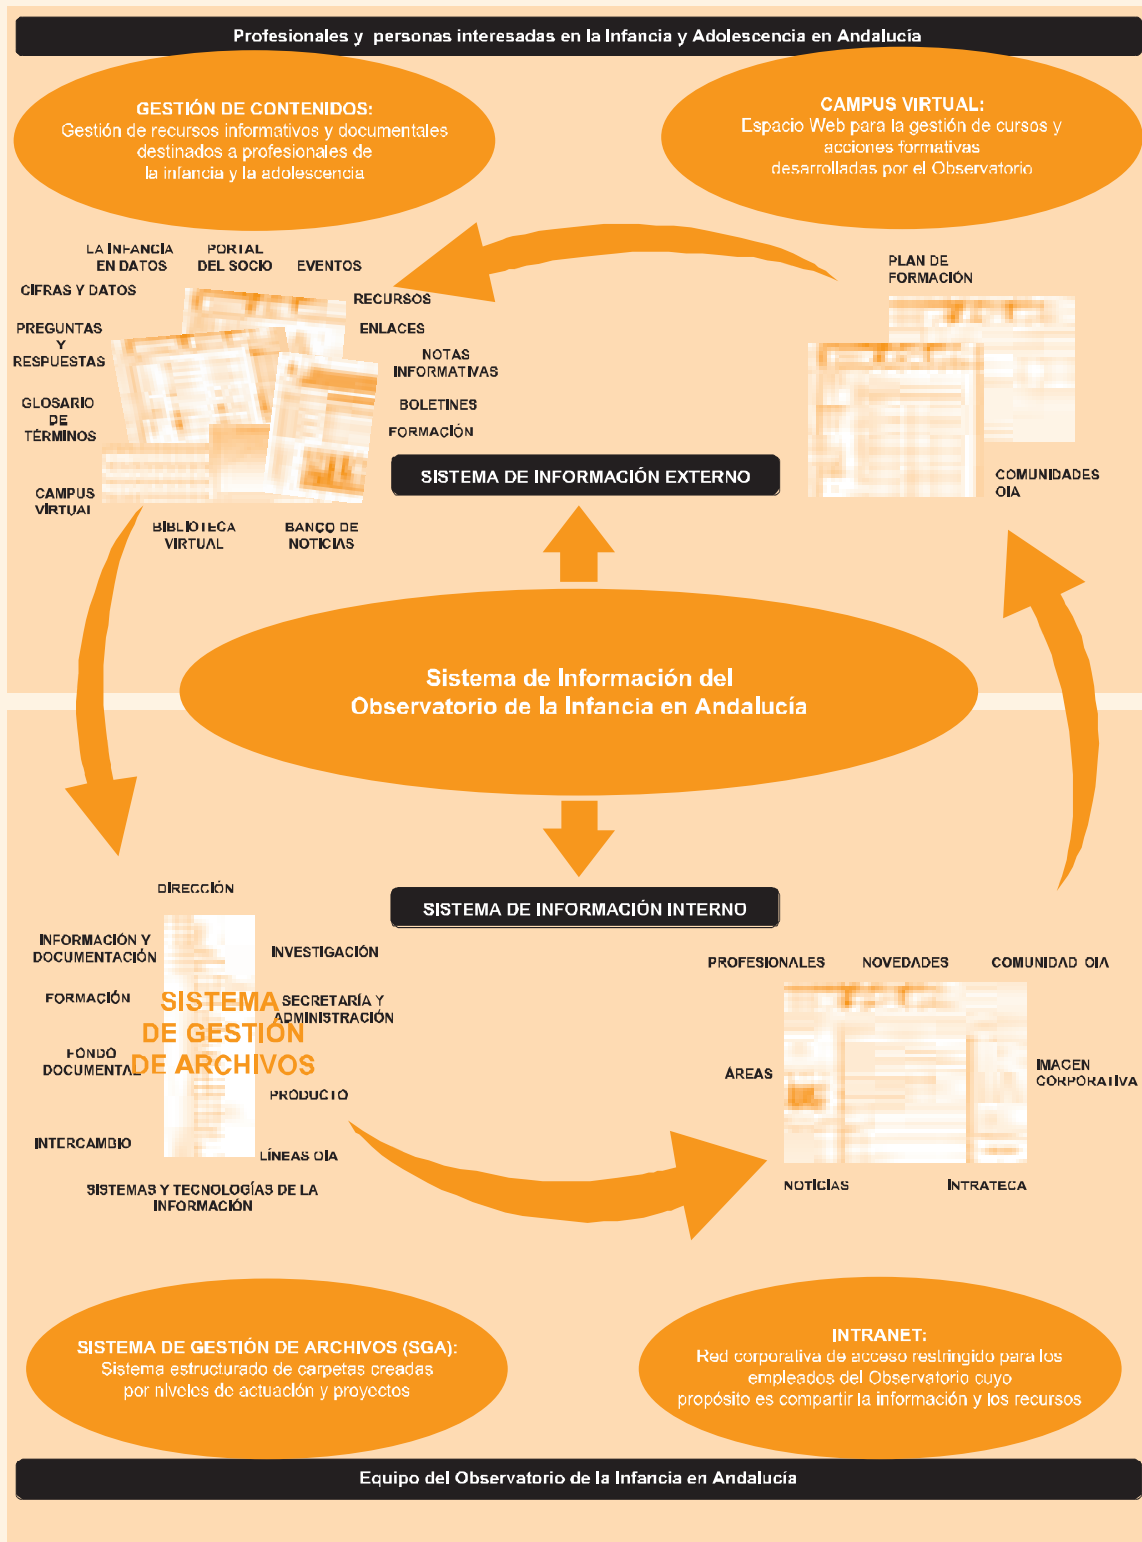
Profesionales y personas interesadas en la Infancia y Adolescencia en Andalucía

GESTIÓN DE CONTENIDOS:
Gestión de recursos informativos y documentales destinados a profesionales de la infancia y la adolescencia

CAMPUS VIRTUAL:
Espacio Web para la gestión de cursos y acciones formativas desarrolladas por el Observatorio

LA INFANCIA EN DATOS
PORTAL DEL SOCIO
EVENTOS
CIFRAS Y DATOS
RECURSOS
PREGUNTAS Y RESPUESTAS
ENLACES
NOTAS INFORMATIVAS
GLOSARIO DE TÉRMINOS
BOLETINES
FORMACIÓN
CAMPUS VIRTUAL
BIBLIOTECA VIRTUAL
BANCO DE NOTICIAS

SISTEMA DE INFORMACIÓN EXTERNO

PLAN DE FORMACIÓN
COMUNIDADES OIA

Sistema de Información del Observatorio de la Infancia en Andalucía

SISTEMA DE INFORMACIÓN INTERNO

DIRECCIÓN
INFORMACIÓN Y DOCUMENTACIÓN
INVESTIGACIÓN
FORMACIÓN
SISTEMA DE GESTIÓN DE ARCHIVOS
SECRETARÍA Y ADMINISTRACIÓN
FONDO DOCUMENTAL
PRODUCTO
INTERCAMBIO
LÍNEAS OIA
SISTEMAS Y TECNOLOGÍAS DE LA INFORMACIÓN

PROFESIONALES
NOVEDADES
COMUNIDAD OIA
ÁREAS
IMAGEN CORPORATIVA
NOTICIAS
INTRATECA

SISTEMA DE GESTIÓN DE ARCHIVOS (SGA):
Sistema estructurado de carpetas creadas por niveles de actuación y proyectos

INTRANET:
Red corporativa de acceso restringido para los empleados del Observatorio cuyo propósito es compartir la información y los recursos

Equipo del Observatorio de la Infancia en Andalucía